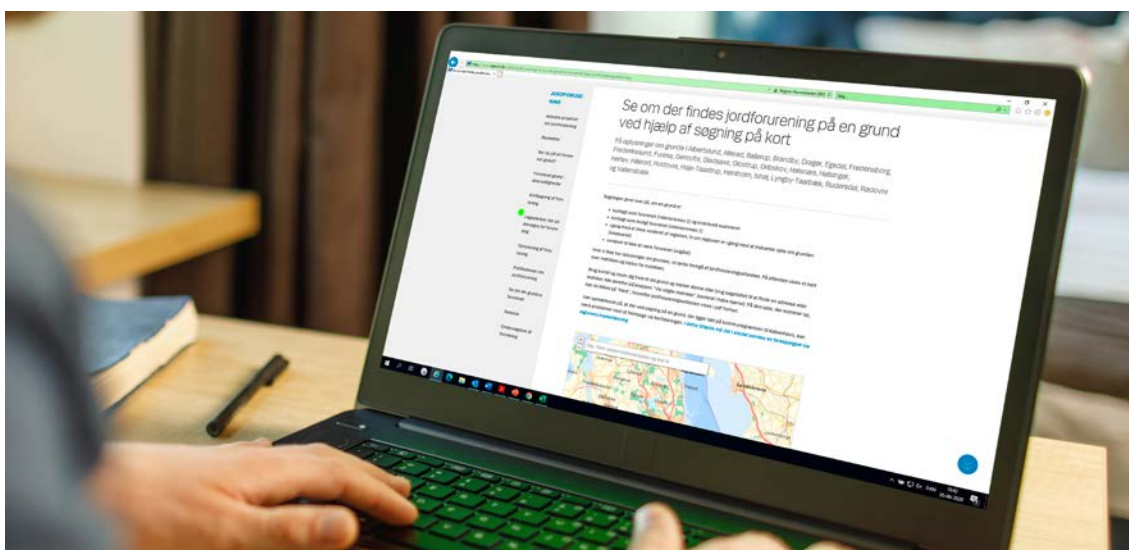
JORDFORURENING

Se om der findes jordforurening på en grund ved hjælp af søgning på kort

På oplysninger om grunde i Albertslund, Allerød, Ballerup, Brøndby, Dragør, Egedal, Fredensborg, Frederikssund, Furesø, Gentofte, Gladsaxe, Glostrup, Gribskov, Halsnæs, Helsingør, Herlev, Hillerød, Hvidovre, Høje-Taastrup, Hørsholm, Ishøj, Lyngby-Taarbæk, Rudersdal, Rødovre og Vallensbæk

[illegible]

Region Hovedstaden